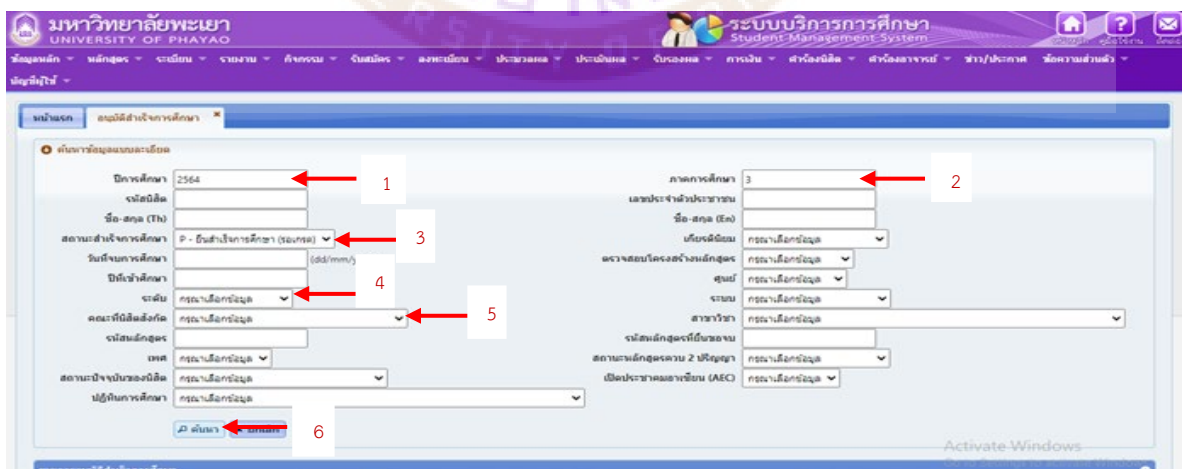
มหาวิทยาลัยพะเยา
UNIVERSITY OF PHAYAO

ระบบบริการการศึกษา
Student Management System

ข้อมูลหลัก หลักสูตร ระเบียน รายงาน กิจกรรม รับสมัคร ลงทะเบียน ประมวลผล ประเมินผล รับรองผล การเงิน สำหรับนิสิต สำหรับอาจารย์ ข่าว/ประกาศ ข้อความส่วนตัว บัญชีผู้ใช้

หน้าแรก อนุมัติสำเร็จการศึกษา

ค้นหาข้อมูลแบบละเอียด

| | | | |
|---|---|---|---|
| ปีการศึกษา | 2564 | ภาคการศึกษา | 3 |
| รหัสนิสิต | | เลขประจำตัวประชาชน | |
| ชื่อ-สกุล (Th) | | ชื่อ-สกุล (En) | |
| สถานะสำเร็จการศึกษา | P - ยื่นสำเร็จการศึกษา (รอเกรด) | เกียรตินิยม | กรุณาเลือกข้อมูล |
| วันที่จบการศึกษา | (dd/mm/yyyy) | ตรวจสอบโครงสร้างหลักสูตร | กรุณาเลือกข้อมูล |
| ปีที่เข้าศึกษา | | ศูนย์ | กรุณาเลือกข้อมูล |
| ระดับ | กรุณาเลือกข้อมูล | ระบบ | กรุณาเลือกข้อมูล |
| คณะที่นิสิตสังกัด | กรุณาเลือกข้อมูล | สาขาวิชา | กรุณาเลือกข้อมูล |
| รหัสหลักสูตร | | รหัสหลักสูตรที่ยื่นขอจบ | |
| เพศ | กรุณาเลือกข้อมูล | สถานะหลักสูตรควบ 2 ปริญญา | กรุณาเลือกข้อมูล |
| สถานะปัจจุบันของนิสิต | กรุณาเลือกข้อมูล | เปิดประชาคมอาเซียน (AEC) | กรุณาเลือกข้อมูล |
| ปฏิทินการศึกษา | กรุณาเลือกข้อมูล | | |

ค้นหา ยกเลิก

1 2 3 4 5 6

Activate Windows